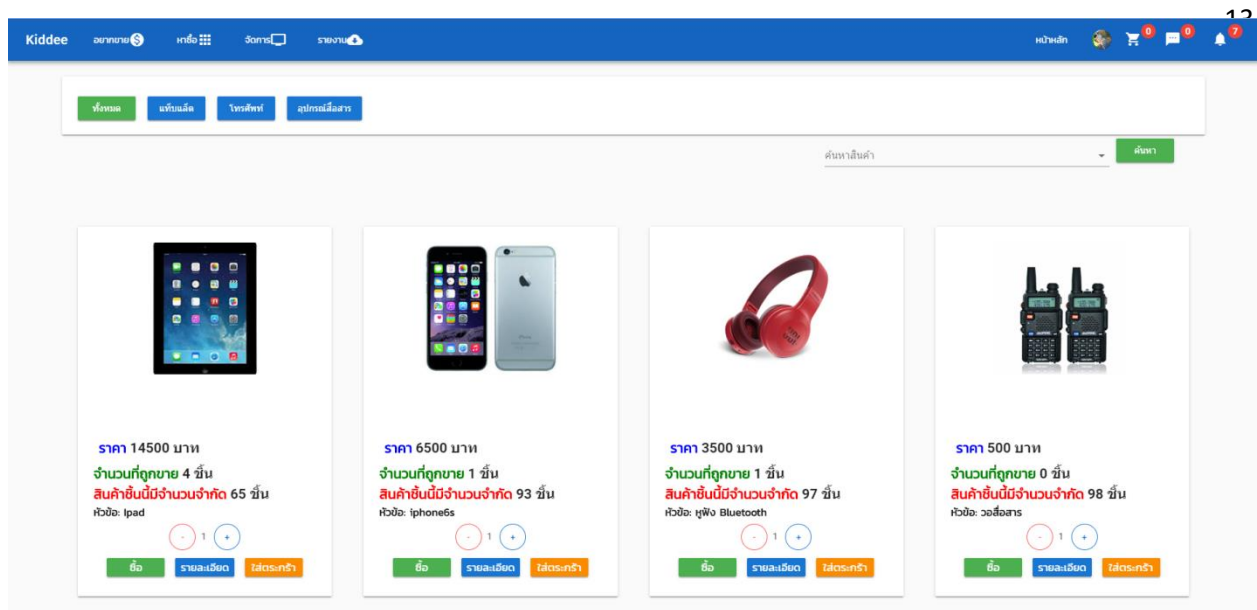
12

Kiddee อยากขาย หาซื้อ จัดการ รายงาน

หน้าหลัก 0 0 7

ทั้งหมด แท็บแล็ต โทรศัพท์ อุปกรณ์สื่อสาร

ค้นหาสินค้า ค้นหา

ราคา 14500 บาท
จำนวนที่ถูกขาย 4 ชิ้น
สินค้าชิ้นนี้มีจำนวนจำกัด 65 ชิ้น
หัวข้อ: Ipad
- 1 +
ซื้อ รายละเอียด ใส่ตระกร้า

ราคา 6500 บาท
จำนวนที่ถูกขาย 1 ชิ้น
สินค้าชิ้นนี้มีจำนวนจำกัด 93 ชิ้น
หัวข้อ: iphone6s
- 1 +
ซื้อ รายละเอียด ใส่ตระกร้า

ราคา 3500 บาท
จำนวนที่ถูกขาย 1 ชิ้น
สินค้าชิ้นนี้มีจำนวนจำกัด 97 ชิ้น
หัวข้อ: หูฟัง Bluetooth
- 1 +
ซื้อ รายละเอียด ใส่ตระกร้า

ราคา 500 บาท
จำนวนที่ถูกขาย 0 ชิ้น
สินค้าชิ้นนี้มีจำนวนจำกัด 98 ชิ้น
หัวข้อ: วอสื่อสาร
- 1 +
ซื้อ รายละเอียด ใส่ตระกร้า